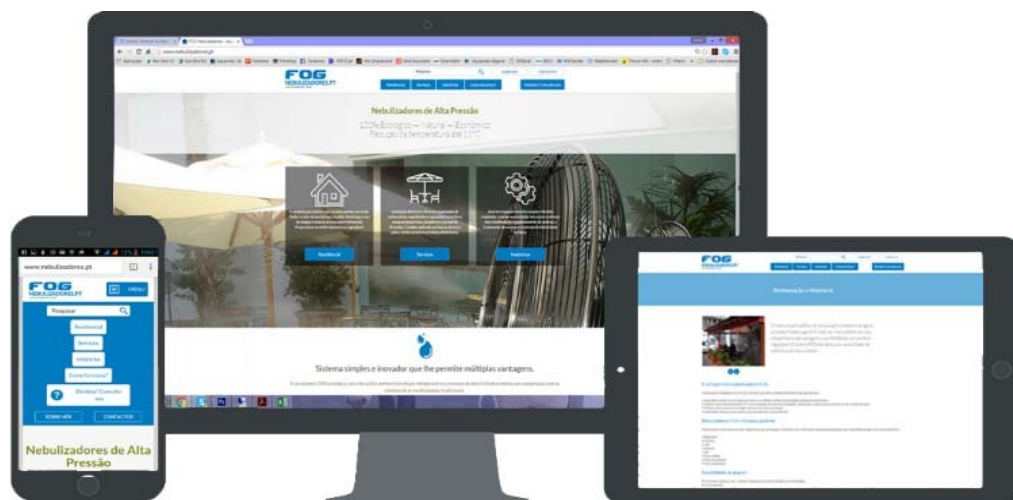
www.nebulizadores.pt

FOG
NEBULIZADORES.PT

Pesquisar

Residencial
Serviços
Indústria
Climatização

Nebulizadores de Alta Pressão

100% Ecológico — Natural — Económico
Redução da temperatura de 10ºC

Residencial
Serviços
Indústria

Sistema simples e inovador que lhe permite múltiplas vantagens.

www.nebulizadores.pt

FOG
NEBULIZADORES.PT

MENU

Pesquisar

Residencial
Serviços
Indústria
Climatização

Dúvidas? Consulte-nos

SAIBA MAIS
CONTACTOS

Nebulizadores de Alta Pressão

FOG
NEBULIZADORES.PT

Restauração e Hotelaria